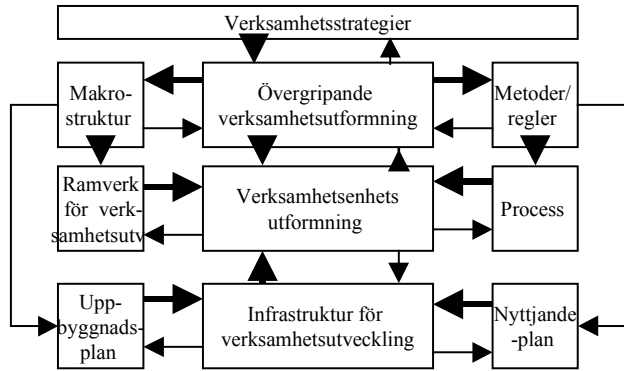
Verksamhetsstrategier

Makrostruktur

Övergripande verksamhetsutformning

Metoder/ regler

Ramverk för verksamhetsutv

Verksamhetsenhets utformning

Process

Uppbyggnadsplan

Infrastruktur för verksamhetsutveckling

Nyttjande -plan